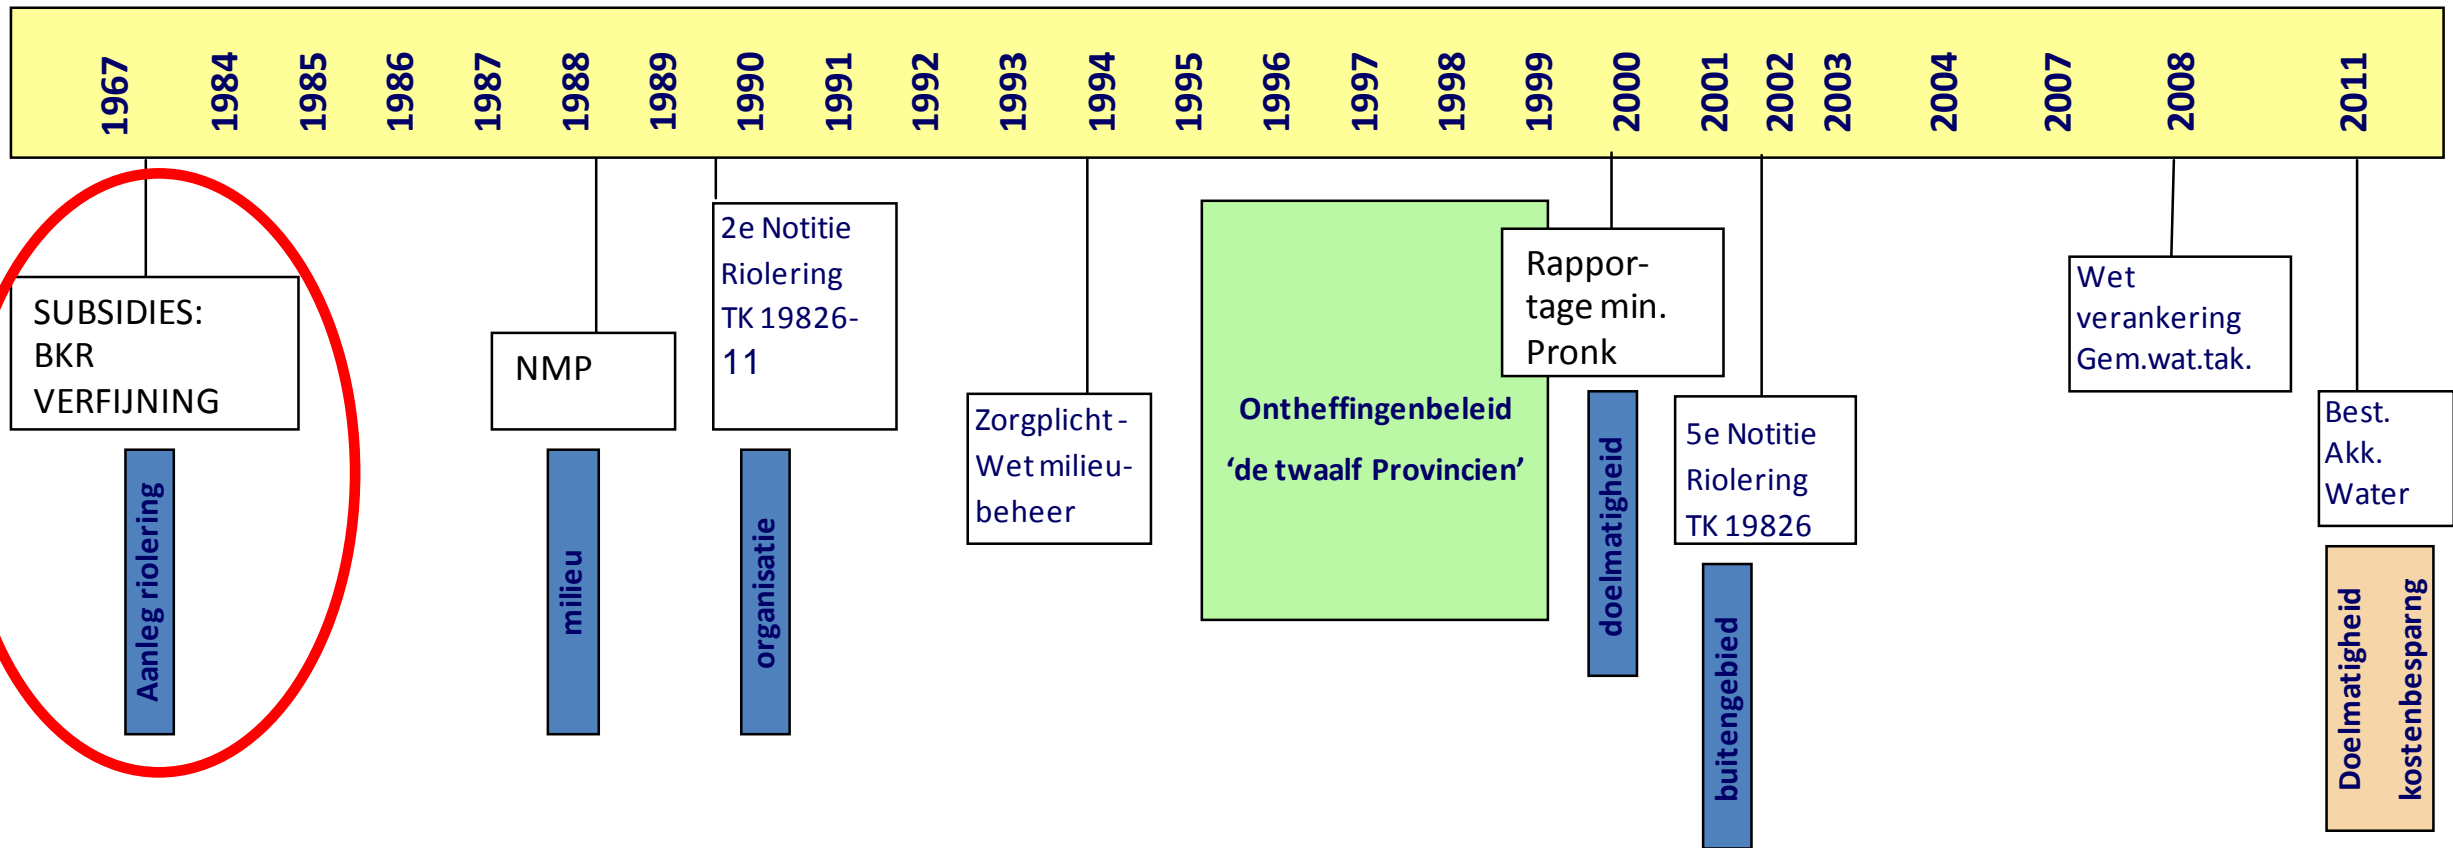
1967 1984 1985 1986 1987 1988 1989 1990 1991 1992 1993 1994 1995 1996 1997 1998 1999 2000 2001 2002 2003 2004 2007 2008 2011

SUBSIDIES: BKR VERFIJNING

Aanleg riolering

NMP

milieu

2e Notitie Riolering TK 19826-11

organisatie

Zorgplicht - Wet milieubeheer

Ontheffingenbeleid
'de twaalf Provincien'

Rapportage min. Pronk

doelmatigheid

5e Notitie Riolering TK 19826

buitengebied

Wet verankering Gem.wat.tak.

Best. Akk. Water

Doelmatigheid kostenbesparng